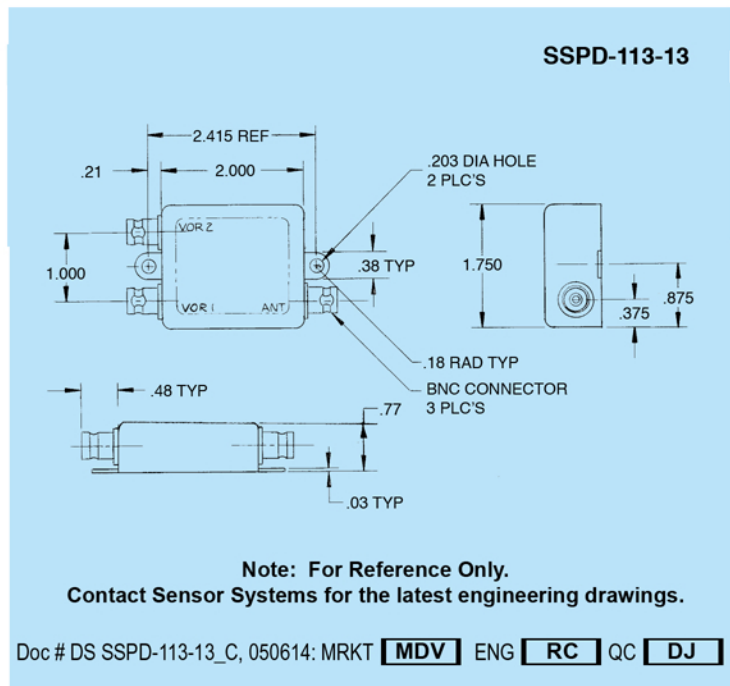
SSPD-113-13

2.415 REF

.21

2.000

.203 DIA HOLE
2 PLC'S

VOR 2

1.000

.38 TYP

VOR 1

ANT

1.750

.875

.375

.18 RAD TYP

BNC CONNECTOR
3 PLC'S

.48 TYP

.77

.03 TYP

Note: For Reference Only.
Contact Sensor Systems for the latest engineering drawings.

Doc # DS SSPD-113-13_C, 050614: MRKT MDV ENG RC QC DJ